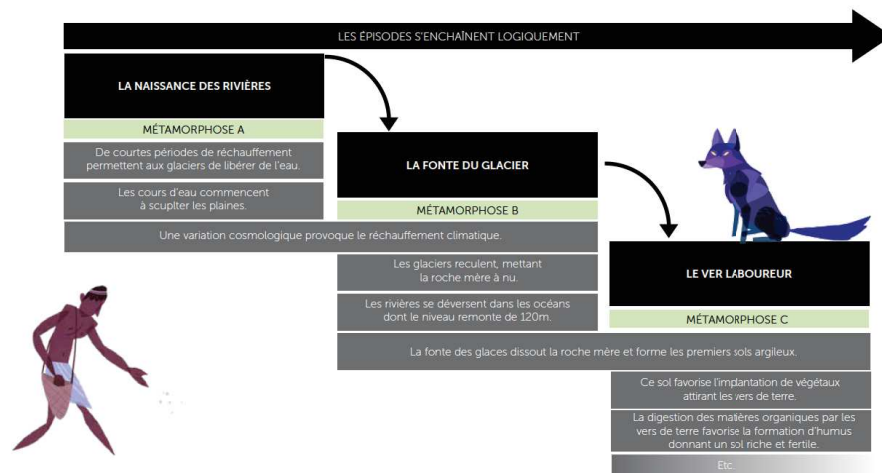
LES ÉPISODES S'ENCHAÎNENT LOGIQUEMENT

LA NAISSANCE DES RIVIÈRES

MÉTAMORPHOSE A

De courtes périodes de réchauffement permettent aux glaciers de libérer de l'eau.

Les cours d'eau commencent à sculpter les plaines.

LA FONTE DU GLACIER

MÉTAMORPHOSE B

Une variation cosmologique provoque le réchauffement climatique.

Les glaciers reculent, mettant la roche mère à nu.

Les rivières se déversent dans les océans dont le niveau remonte de 120m.

LE VER LABOUREUR

MÉTAMORPHOSE C

La fonte des glaces dissout la roche mère et forme les premiers sols argileux.

Ce sol favorise l'implantation de végétaux attirant les vers de terre.

La digestion des matières organiques par les vers de terre favorise la formation d'humus donnant un sol riche et fertile.

Etc.